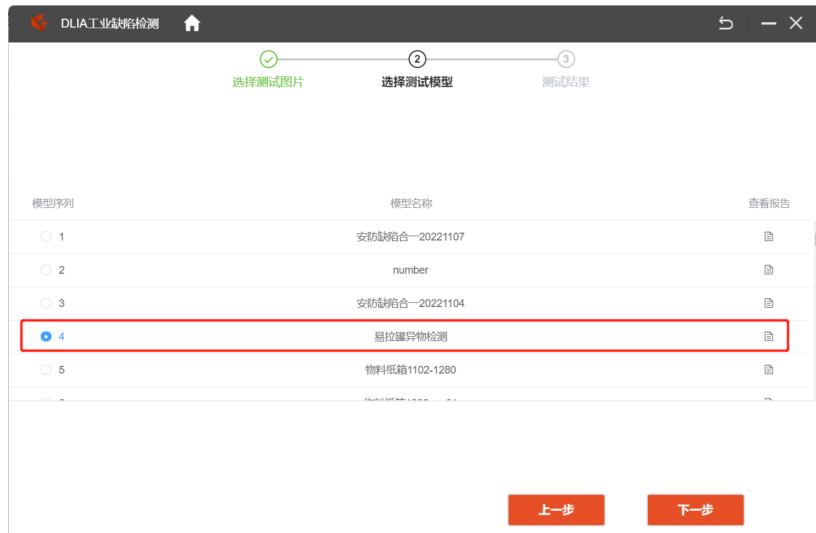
DLIA工业缺陷检测

2

3

选择测试图片

选择测试模型

测试结果

| 模型序列 | 模型名称 | 查看报告 |
|---|---|---|
| 1 | 安防缺陷合一20221107 | |
| 2 | number | |
| 3 | 安防缺陷合一20221104 | |
| 4 | 易拉罐异物检测 | |
| 5 | 物料纸箱1102-1280 | |
| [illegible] | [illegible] | |

上一步

下一步